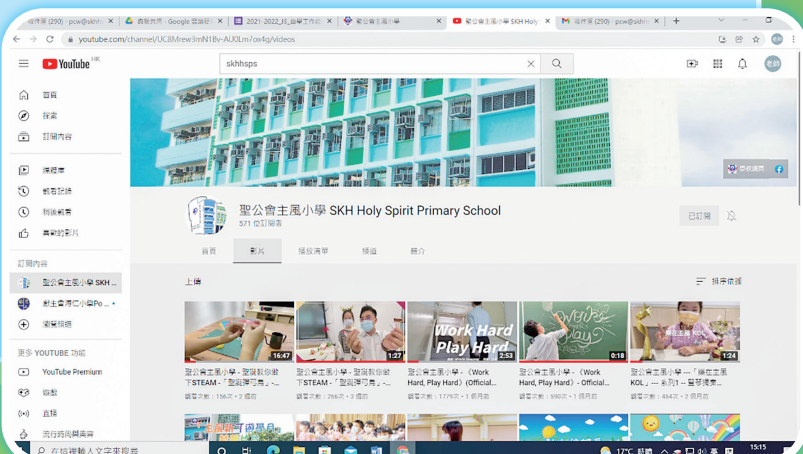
收件匣 (290) - pcw@skhhs | 雲端硬碟 - Google 雲端硬碟 | 2021-2022_I3_自學工作紙 | 聖公會主風小學 | 聖公會主風小學 SKH Holy | 收件匣 (290) - pcw@skhhs

youtube.com/channel/UC8Mrew3mN1Bv-AU0Lm7ox4g/videos

YouTube HK

skhhsps

首頁
探索
訂閱內容
媒體庫
觀看記錄
稍後觀看
喜歡的影片

訂閱內容
聖公會主風小學 SKH ...
天主教灣仔小學Po ...
瀏覽頻道

更多 YOUTUBE 功能
YouTube Premium
遊戲
直播
流行時尚與美容

學校網頁

聖公會主風小學 SKH Holy Spirit Primary School
571 位訂閱者

已訂閱

首頁 | 影片 | 播放清單 | 頻道 | 簡介

上傳 | 排序依據

16:47
聖公會主風小學 - 聖誕教你做下STEAM - 「聖誕掛可愛」-...
觀看次數：156次・2 週前

1:27
聖公會主風小學 - 聖誕教你做下STEAM - 「聖誕掛可愛」-...
觀看次數：266次・3 週前

Work Hard Play Hard
2:53
聖公會主風小學 - 《Work Hard, Play Hard》Official...
觀看次數：1778次・1 個月前

0:18
聖公會主風小學 - 《Work Hard, Play Hard》- Official...
觀看次數：590次・1 個月前

1:24
聖公會主風小學 — 「綠色主風KOL」— 系列1 — 夏夢獎索...
觀看次數：464次・2 個月前

在這裡輸入文字來搜尋

17°C 晴朗
15:15